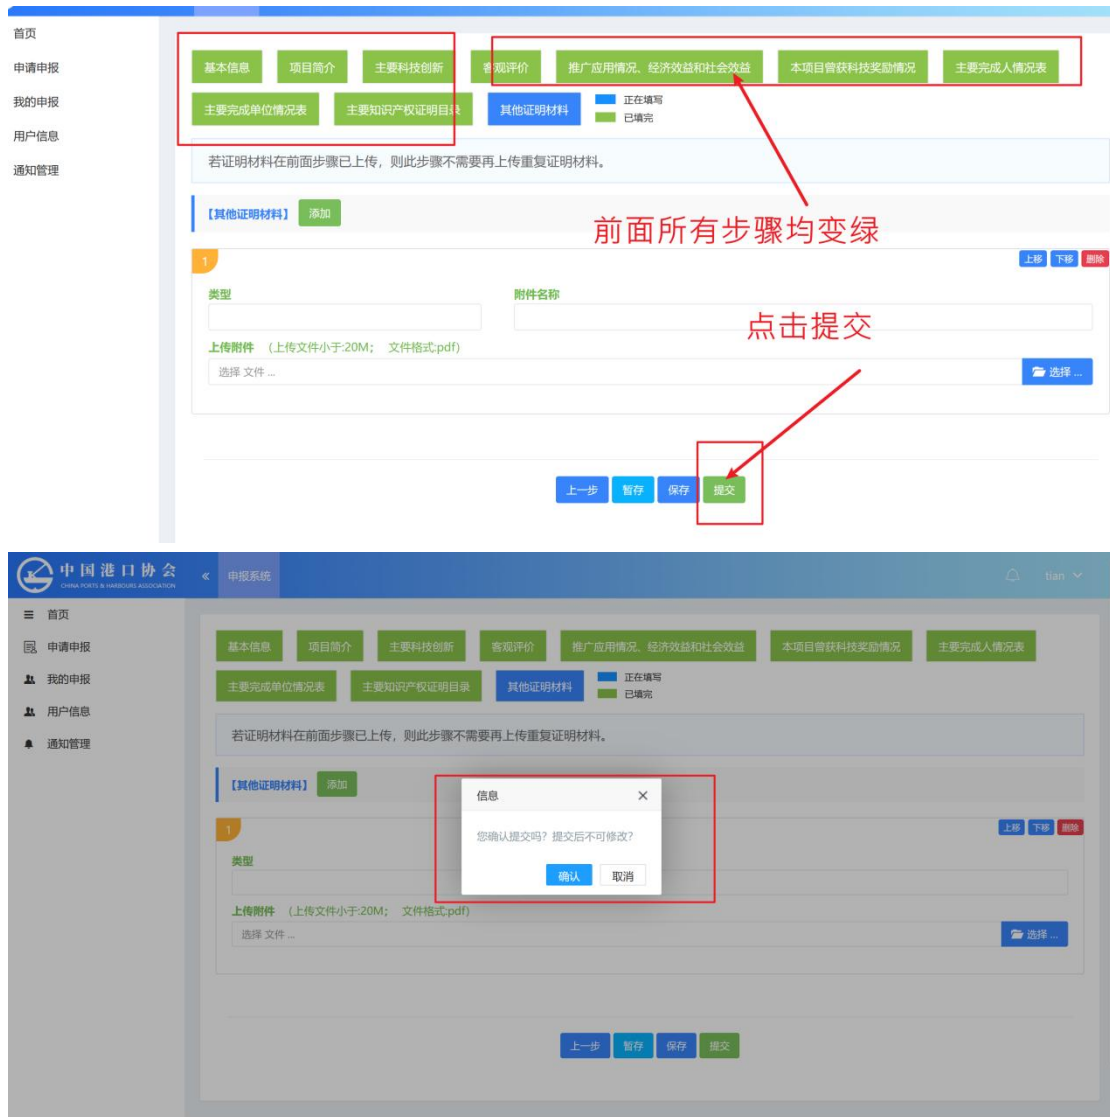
首页
申请申报
我的申报
用户信息
通知管理

基本信息 项目简介 主要科技创新 客观评价 推广应用情况、经济效益和社会效益 本项目曾获科技奖励情况 主要完成人情况表
主要完成单位情况表 主要知识产权证明目录 其他证明材料
正在填写
已填完

若证明材料在前面步骤已上传，则此步骤不需要再上传重复证明材料。

【其他证明材料】 添加

前面所有步骤均变绿

1
上移 下移 删除
类型
附件名称
点击提交
上传附件 （上传文件小于:20M； 文件格式:pdf）
选择 文件 ...
选择 ...

上一步 暂存 保存 提交

中国港口协会
CHINA PORTS & HARBOURS ASSOCIATION
« 申报系统
tian

首页
申请申报
我的申报
用户信息
通知管理

基本信息 项目简介 主要科技创新 客观评价 推广应用情况、经济效益和社会效益 本项目曾获科技奖励情况 主要完成人情况表
主要完成单位情况表 主要知识产权证明目录 其他证明材料
正在填写
已填完

若证明材料在前面步骤已上传，则此步骤不需要再上传重复证明材料。

【其他证明材料】 添加

信息
×
您确认提交吗？提交后不可修改？
确认 取消

1
上移 下移 删除
类型
上传附件 （上传文件小于:20M； 文件格式:pdf）
选择 文件 ...
选择 ...

上一步 暂存 保存 提交